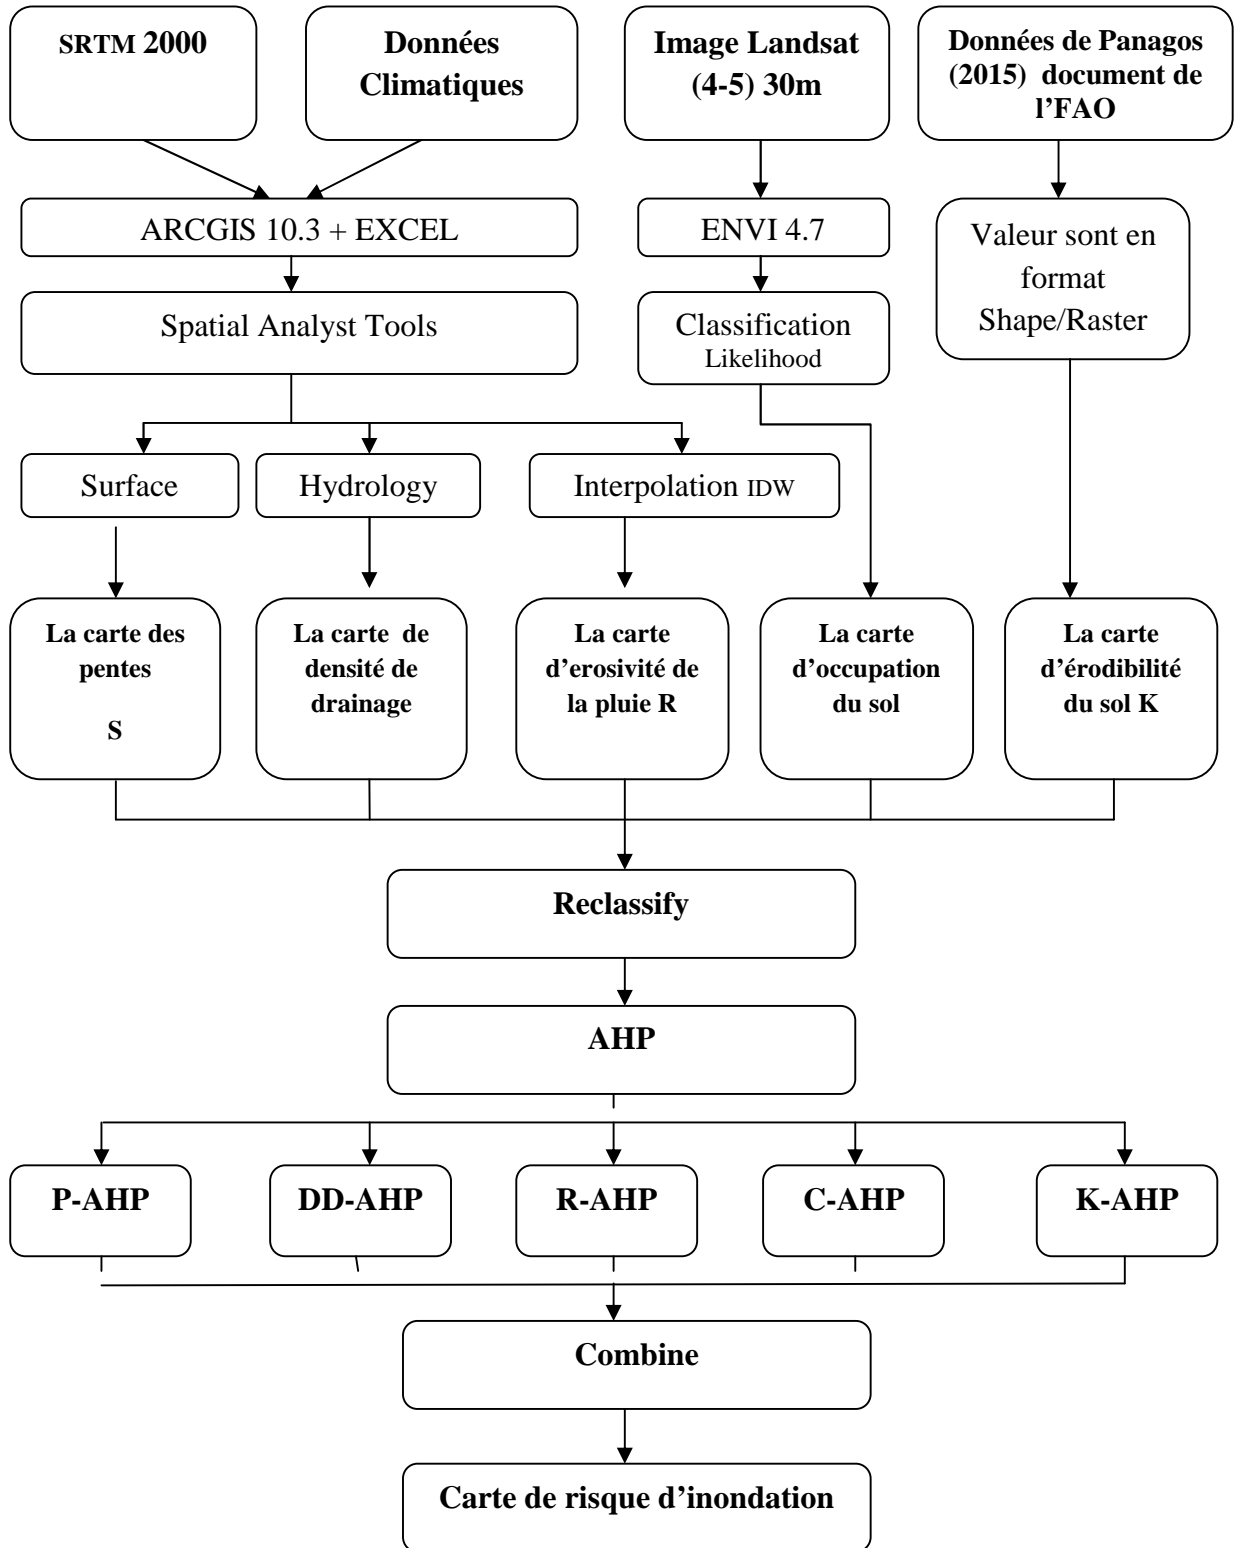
SRTM 2000

Données Climatiques

Image Landsat (4-5) 30m

Données de Panagos (2015) document de l'FAO

ARCGIS 10.3 + EXCEL

ENVI 4.7

Valeur sont en format Shape/Raster

Spatial Analyst Tools

Classification Likelihood

Surface

Hydrology

Interpolation IDW

La carte des pentes

S

La carte de densité de drainage

La carte d'erosivité de la pluie R

La carte d'occupation du sol

La carte d'érodibilité du sol K

Reclassify

AHP

P-AHP

DD-AHP

R-AHP

C-AHP

K-AHP

Combine

Carte de risque d'inondation